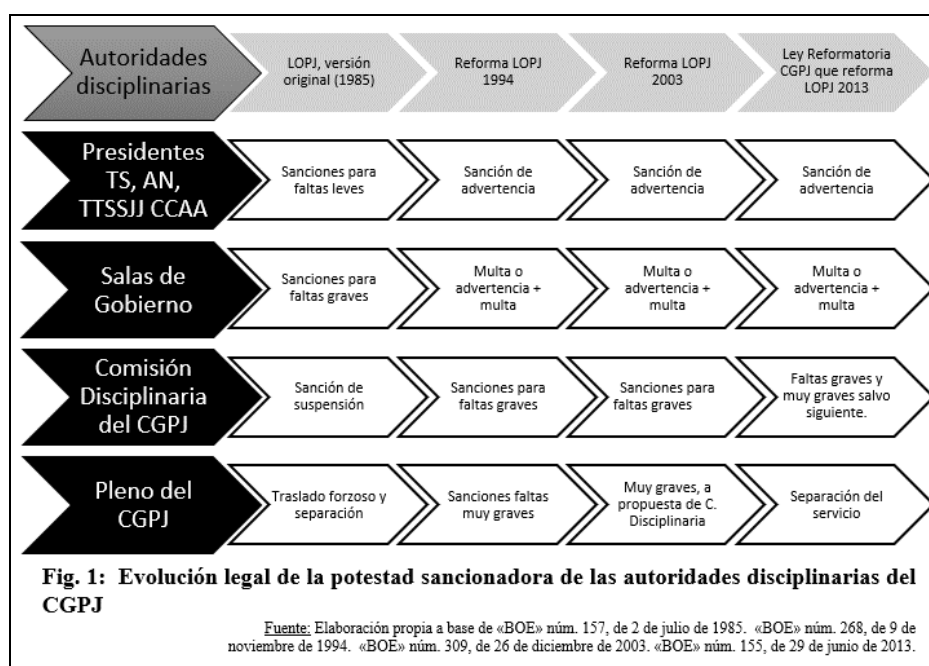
| Autoridades disciplinarias | LOPJ, versión original (1985) | Reforma LOPJ 1994 | Reforma LOPJ 2003 | Ley Reformatoria CGPJ que reforma LOPJ 2013 |
|---|---|---|---|---|
| Presidentes TS, AN, TTSSJJ CCAA | Sanciones para faltas leves | Sanción de advertencia | Sanción de advertencia | Sanción de advertencia |
| Salas de Gobierno | Sanciones para faltas graves | Multa o advertencia + multa | Multa o advertencia + multa | Multa o advertencia + multa |
| Comisión Disciplinaria del CGPJ | Sanción de suspensión | Sanciones para faltas graves | Sanciones para faltas graves | Faltas graves y muy graves salvo siguiente. |
| Pleno del CGPJ | Traslado forzoso y separación | Sanciones faltas muy graves | Muy graves, a propuesta de C. Disciplinaria | Separación del servicio |

**Fig. 1: Evolución legal de la potestad sancionadora de las autoridades disciplinarias del CGPJ**

Fuente: Elaboración propia a base de «BOE» núm. 157, de 2 de julio de 1985. «BOE» núm. 268, de 9 de noviembre de 1994. «BOE» núm. 309, de 26 de diciembre de 2003. «BOE» núm. 155, de 29 de junio de 2013.